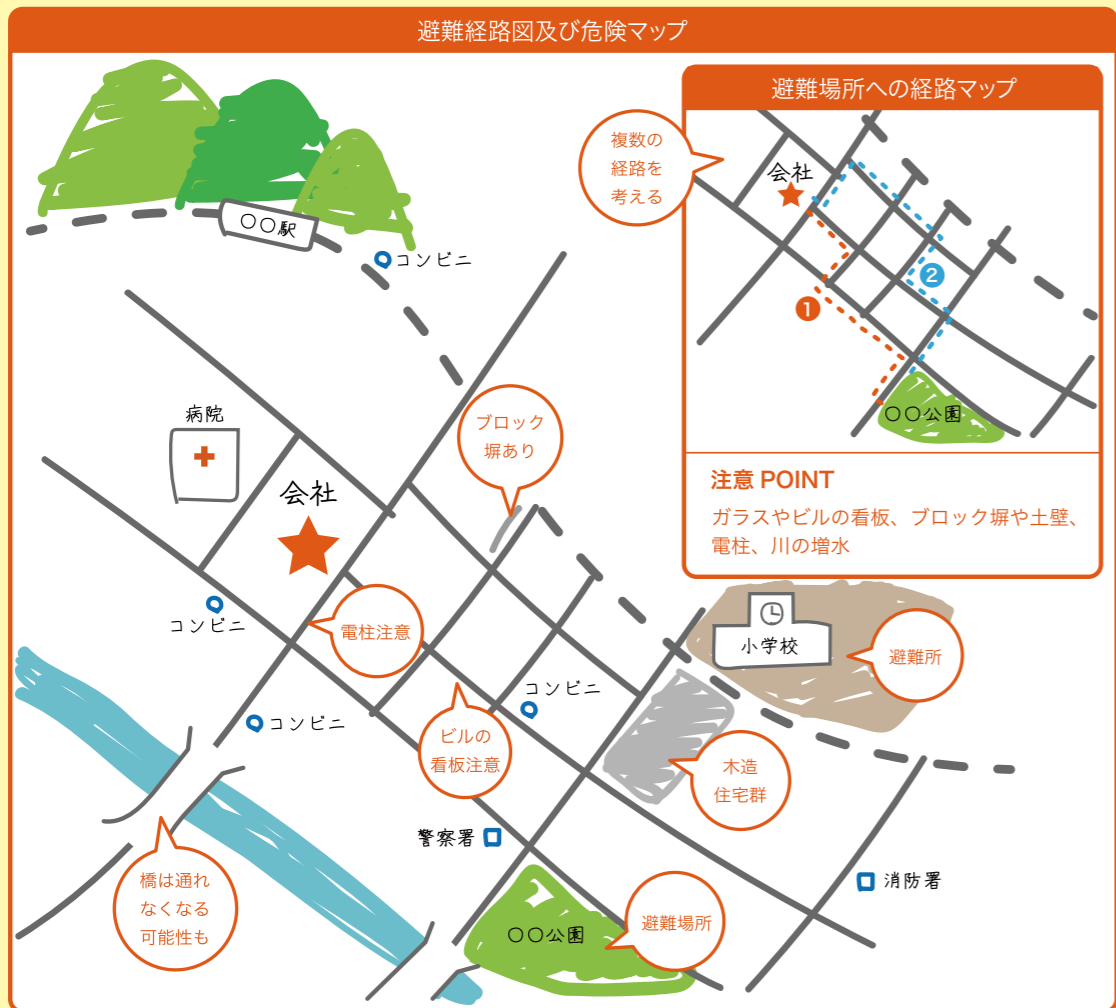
避難経路図及び危険マップ

○○駅

コンビニ

病院

会社

ブロック塀あり

コンビニ

電柱注意

コンビニ

コンビニ

ビルの看板注意

警察署

橋は通れなくなる可能性も

○○公園

避難場所

小学校

避難所

木造住宅群

消防署

避難場所への経路マップ

複数の経路を考える

会社

❶

❷

○○公園

注意 POINT

ガラスやビルの看板、ブロック塀や土壁、電柱、川の増水